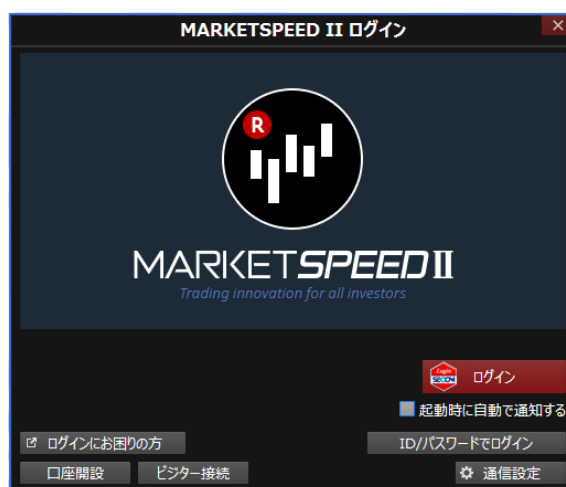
MARKETSPEED II ログイン

R

MARKETSPEED II
Trading innovation for all investors

Login SECOM ログイン

起動時に自動で通知する

ログインにお困りの方

ID/パスワードでログイン

口座開設

ビジター接続

通信設定